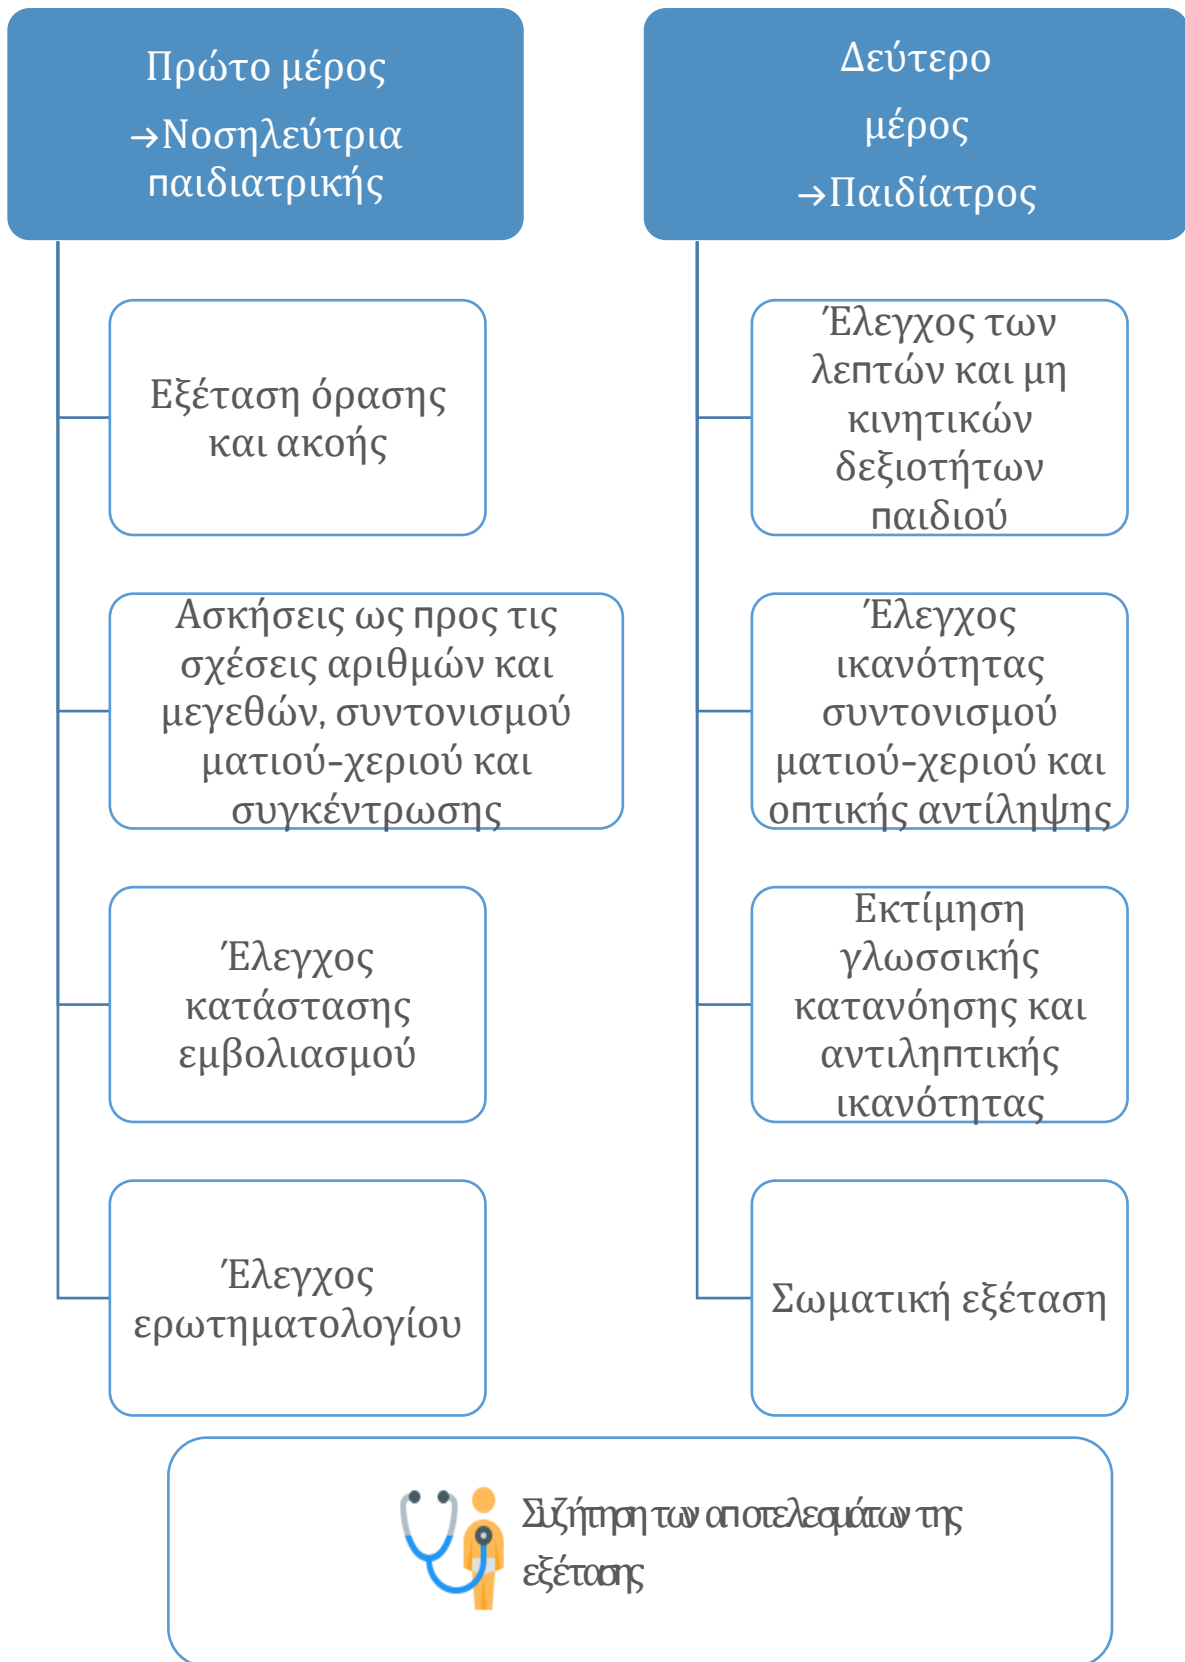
Πρώτο μέρος
→Νοσηλεύτρια παιδιατρικής

Δεύτερο μέρος
→Παιδίατρος

Εξέταση όρασης και ακοής

Ασκήσεις ως προς τις σχέσεις αριθμών και μεγεθών, συντονισμού ματιού-χεριού και συγκέντρωσης

Έλεγχος κατάστασης εμβολιασμού

Έλεγχος ερωτηματολογίου

Έλεγχος των λεπτών και μη κινητικών δεξιοτήτων παιδιού

Έλεγχος ικανότητας συντονισμού ματιού-χεριού και οπτικής αντίληψης

Εκτίμηση γλωσσικής κατανόησης και αντιληπτικής ικανότητας

Σωματική εξέταση

Συζήτηση των αποτελεσμάτων της εξέτασης